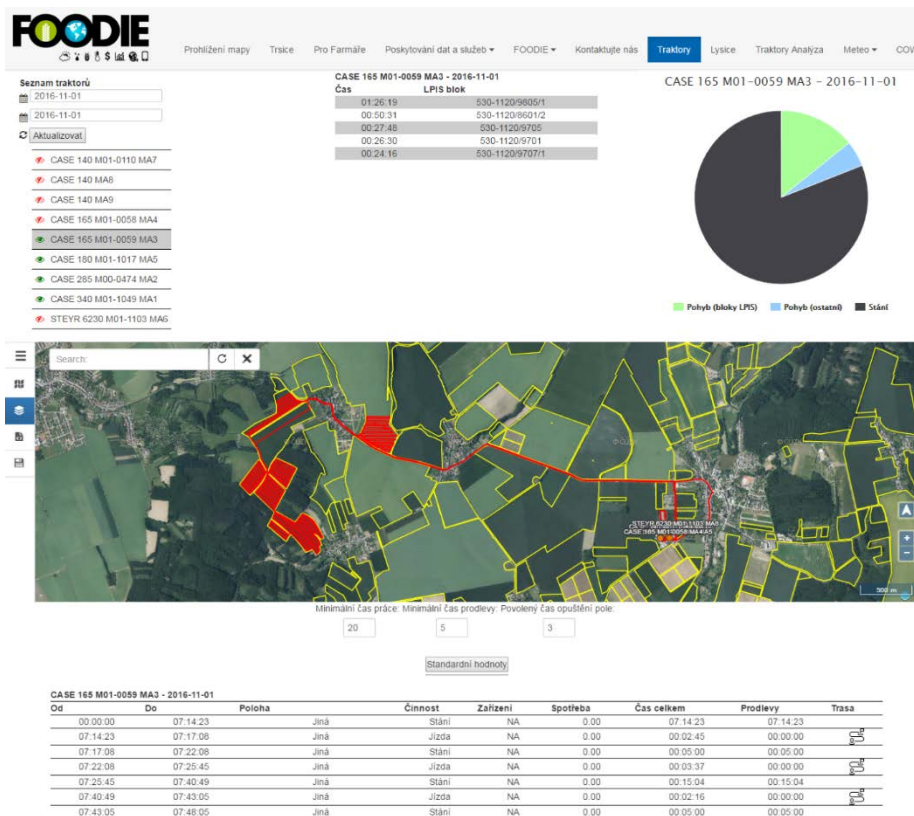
FOODIE

Prohlížení mapy Trsice Pro Farmáře Poskytování dat a služeb ▾ FOODIE ▾ Kontaktujte nás Traktory Lysice Traktory Analýza Meteo ▾ COV

Seznam traktorů
2016-11-01
2016-11-01
Aktualizovat

CASE 140 M01-0110 MA7
CASE 140 MA8
CASE 140 MA9
CASE 165 M01-0058 MA4
CASE 165 M01-0059 MA3
CASE 180 M01-1017 MA5
CASE 285 M00-0474 MA2
CASE 340 M01-1049 MA1
STEYR 6230 M01-1103 MA6

CASE 165 M01-0059 MA3 - 2016-11-01

| Čas | LPIS blok |
|---|---|
| 01:26:19 | 530-1120/9605/1 |
| 00:50:31 | 530-1120/8601/2 |
| 00:27:48 | 530-1120/9705 |
| 00:26:30 | 530-1120/9701 |
| 00:24:16 | 530-1120/9707/1 |

CASE 165 M01-0059 MA3 - 2016-11-01

Pohyb (bloky LPIS) Pohyb (ostatní) Stání

Search:

STEYR 6230 M01-1103 MA6
CASE 165 M01-0058 MA4 MA5

500 m

Minimální čas práce: Minimální čas prodlevy: Povolený čas opuštění pole:
20 5 3

Standardní hodnoty

CASE 165 M01-0059 MA3 - 2016-11-01

| Od | Do | Poloha | Činnost | Zařízení | Spotřeba | Čas celkem | Prodlevy | Trasa |
|---|---|---|---|---|---|---|---|---|
| 00:00:00 | 07:14:23 | Jiná | Stání | NA | 0.00 | 07:14:23 | 07:14:23 | |
| 07:14:23 | 07:17:08 | Jiná | Jízda | NA | 0.00 | 00:02:45 | 00:00:00 | |
| 07:17:08 | 07:22:08 | Jiná | Stání | NA | 0.00 | 00:05:00 | 00:05:00 | |
| 07:22:08 | 07:25:45 | Jiná | Jízda | NA | 0.00 | 00:03:37 | 00:00:00 | |
| 07:25:45 | 07:40:49 | Jiná | Stání | NA | 0.00 | 00:15:04 | 00:15:04 | |
| 07:40:49 | 07:43:05 | Jiná | Jízda | NA | 0.00 | 00:02:16 | 00:00:00 | |
| 07:43:05 | 07:48:05 | Jiná | Stání | NA | 0.00 | 00:05:00 | 00:05:00 | |